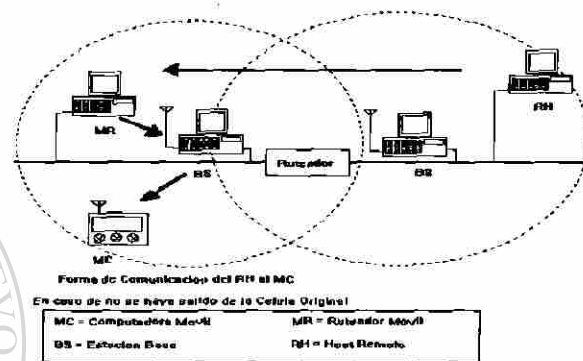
RH

MR

BS

Ruteador

BS

MC

Forma de Comunicacion del RH al MC

En caso de no se haya salido de la Celula Original

| MC = Computadora Movil | MR = Ruteador Movil |
|---|---|
| BS = Estacion Base | RH = Host Remoto |